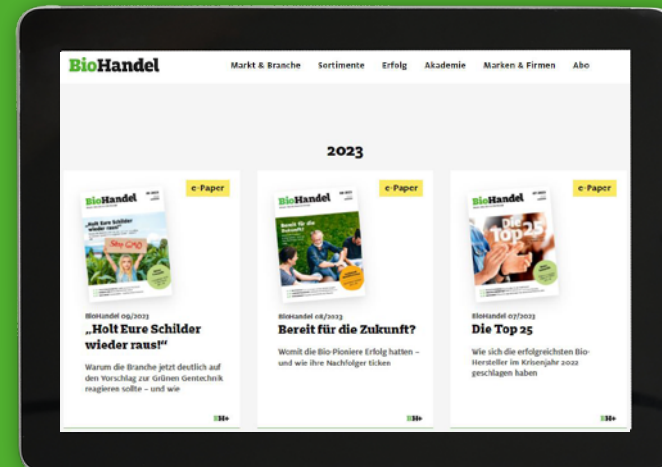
BioHandel

Markt & Branche Sortimente Erfolg Akademie Marken & Firmen Abo

2023

e-Paper

BioHandel

„Holt Eure Schilder wieder raus!"

Stop GMO

BioHandel 09/2023

„Holt Eure Schilder wieder raus!"

Warum die Branche jetzt deutlich auf den Vorschlag zur Grünen Gentechnik reagieren sollte – und wie

BH+

e-Paper

BioHandel

Bereit für die Zukunft?

BioHandel 08/2023

Bereit für die Zukunft?

Womit die Bio-Pioniere Erfolg hatten – und wie ihre Nachfolger ticken

BH+

e-Paper

BioHandel

Die Top 25

BioHandel 07/2023

Die Top 25

Wie sich die erfolgreichsten Bio-Hersteller im Krisenjahr 2022 geschlagen haben

BH+